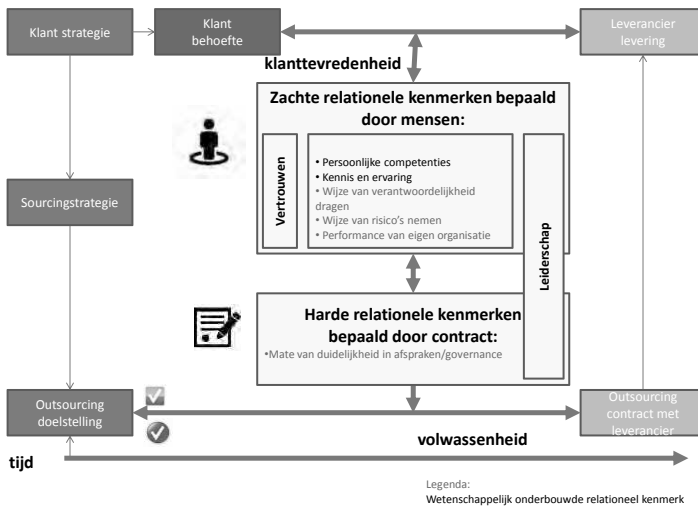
Klant strategie

Klant behoefte

Leverancier levering

klanttevredenheid

Zachte relationele kenmerken bepaald door mensen:

Vertrouwen

• Persoonlijke competenties
• Kennis en ervaring
• Wijze van verantwoordelijkheid dragen
• Wijze van risico's nemen
• Performance van eigen organisatie

Leiderschap

Sourcingstrategie

Harde relationele kenmerken bepaald door contract:

•Mate van duidelijkheid in afspraken/governance

Outsourcing doelstelling

Outsourcing contract met leverancier

volwassenheid

tijd

Legenda:
Wetenschappelijk onderbouwde relationeel kenmerk